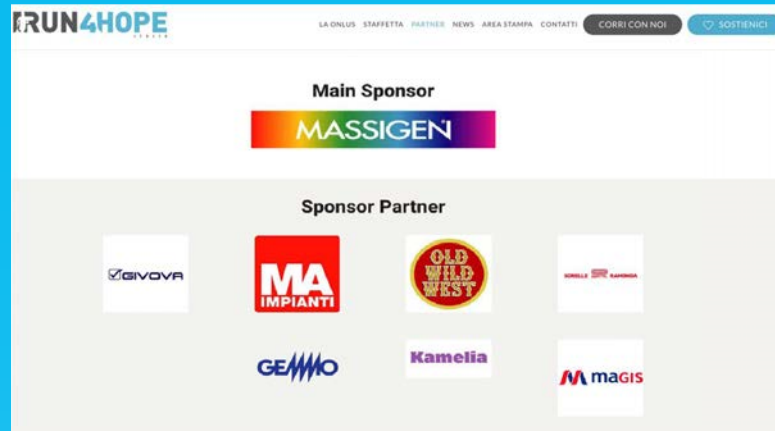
RUN4HOPE

LA ONLUS STAFFETTA PARTNER NEWS AREA STAMPA CONTATTI CORRI CON NOI SOSTIENICI

Main Sponsor

MASSIGEN

Sponsor Partner

GIVOVA

MA IMPIANTI

OLD WILD WEST

SORELLE RAMONDA

GEMMO

Kamelia

magis